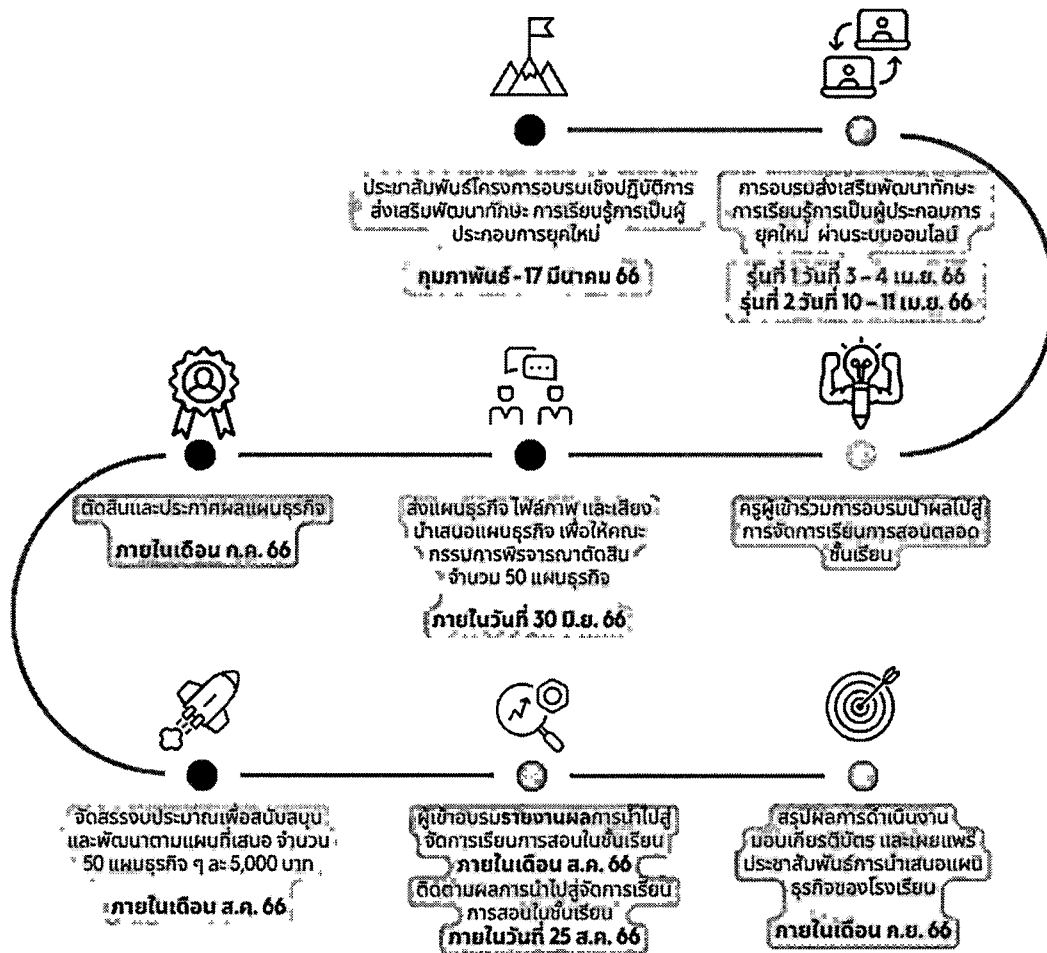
ประชาสัมพันธ์โครงการอบรมเชิงปฏิบัติการ ส่งเสริมพัฒนาทักษะ การเรียนรู้การเป็นผู้ประกอบการยุคใหม่

กุมภาพันธ์ - 17 มีนาคม 66

การอบรมส่งเสริมพัฒนาทักษะ การเรียนรู้การเป็นผู้ประกอบการยุคใหม่ ผ่านระบบออนไลน์

รุ่นที่ 1 วันที่ 3 – 4 เม.ย. 66
รุ่นที่ 2 วันที่ 10 – 11 เม.ย. 66

ตัดสินและประกาศผลแผนธุรกิจ

ภายในเดือน ก.ค. 66

ส่งแผนธุรกิจ ไฟล์ภาพ และเสียง นำเสนอแผนธุรกิจ เพื่อให้คณะกรรมการพิจารณาตัดสิน จำนวน 50 แผนธุรกิจ

ภายในวันที่ 30 มิ.ย. 66

ครูผู้เข้าร่วมการอบรมนำผลไปสู่การจัดการเรียนการสอนตลอดชั้นเรียน

จัดสรรงบประมาณเพื่อสนับสนุนและพัฒนาตามแผนที่เสนอ จำนวน 50 แผนธุรกิจ ๆ ละ 5,000 บาท

ภายในเดือน ส.ค. 66

ผู้เข้าอบรมรายงานผลการนำไปสู่จัดการเรียนการสอนในชั้นเรียน

ภายในเดือน ส.ค. 66

ติดตามผลการนำไปสู่จัดการเรียนการสอนในชั้นเรียน

ภายในวันที่ 25 ส.ค. 66

สรุปผลการดำเนินงาน มอบเกียรติบัตร และเผยแพร่ประชาสัมพันธ์การนำเสนอแผนธุรกิจของโรงเรียน

ภายในเดือน ก.ย. 66